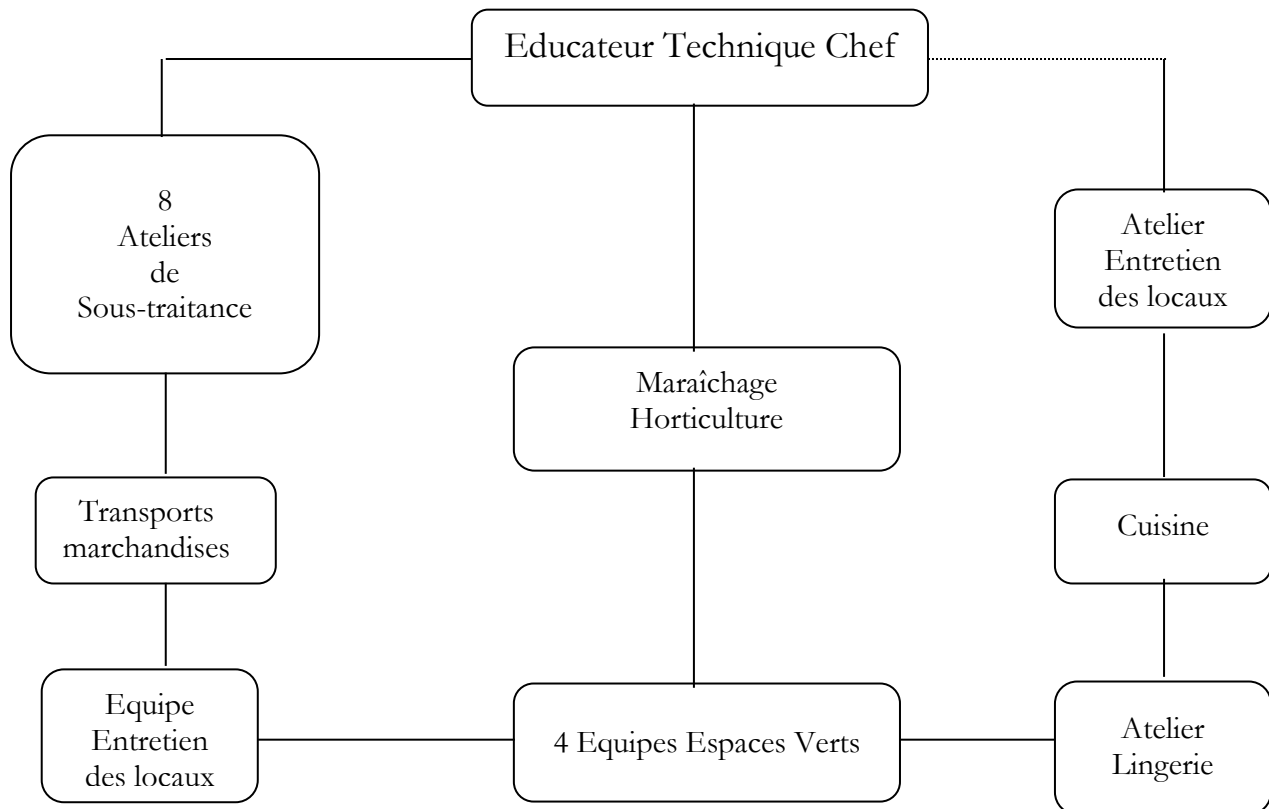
Educateur Technique Chef

8
Ateliers
de
Sous-traitance

Atelier
Entretien
des locaux

Maraîchage
Horticulture

Transports
marchandises

Cuisine

Equipe
Entretien
des locaux

4 Equipes Espaces Verts

Atelier
Lingerie